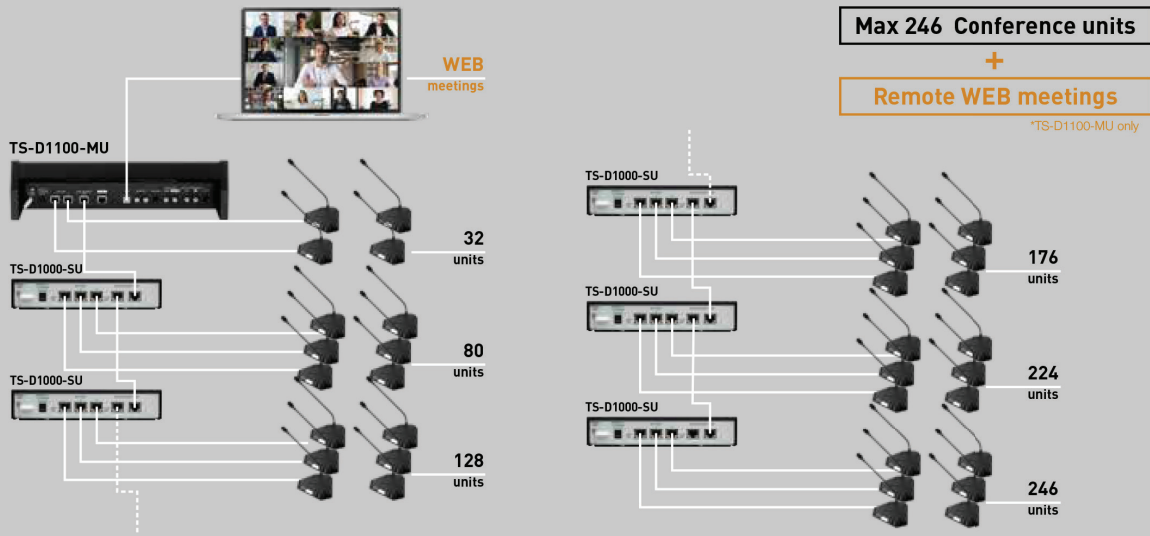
Max 246 Conference units

+

Remote WEB meetings

*TS-D1100-MU only

WEB
meetings

TS-D1100-MU

32
units

TS-D1000-SU

80
units

TS-D1000-SU

128
units

TS-D1000-SU

176
units

TS-D1000-SU

224
units

TS-D1000-SU

246
units